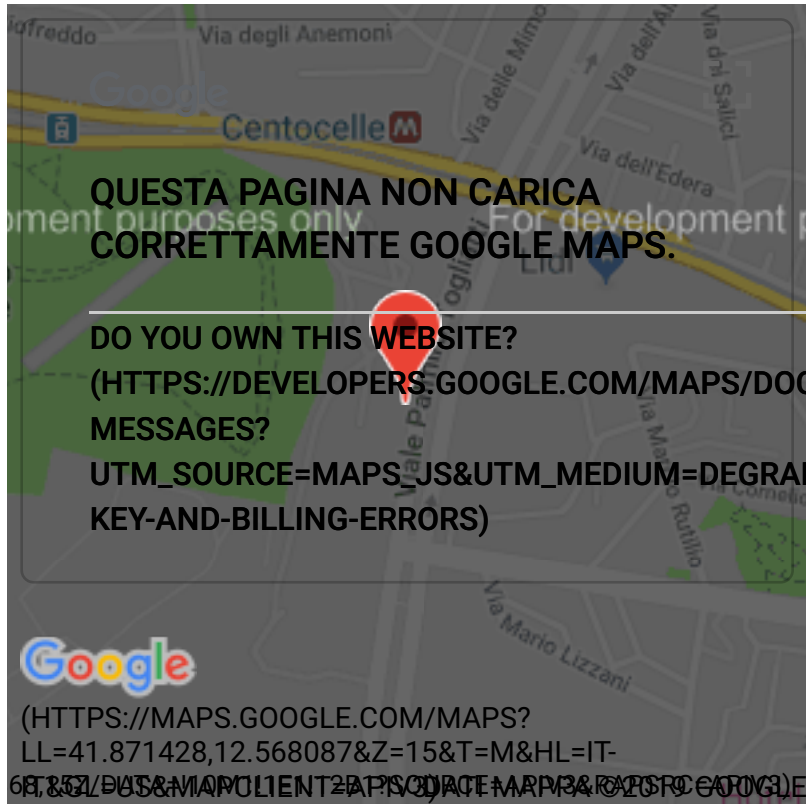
lfreddo Via degli Anemoni

Centocelle

Via delle Mimose

Via dell'Al

Via dei Salici

Via dell'Edera

ment purposes only For development p

Lidl

QUESTA PAGINA NON CARICA CORRETTAMENTE GOOGLE MAPS.

DO YOU OWN THIS WEBSITE? (HTTPS://DEVELOPERS.GOOGLE.COM/MAPS/DOC MESSAGES? UTM_SOURCE=MAPS_JS&UTM_MEDIUM=DEGRAI KEY-AND-BILLING-ERRORS)

Viale Palmiro Togliatti

Via Mario Rutilio

Via Mario Lizzani

Google

(HTTPS://MAPS.GOOGLE.COM/MAPS? LL=41.871428,12.568087&Z=15&T=M&HL=IT- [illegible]